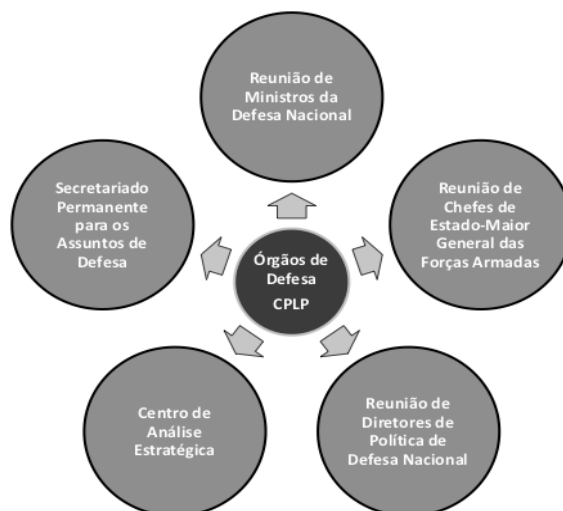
Reunião de Ministros da Defesa Nacional

Secretariado Permanente para os Assuntos de Defesa

Órgãos de Defesa
CPLP

Reunião de Chefes de Estado-Maior General das Forças Armadas

Centro de Análise Estratégica

Reunião de Diretores de Política de Defesa Nacional